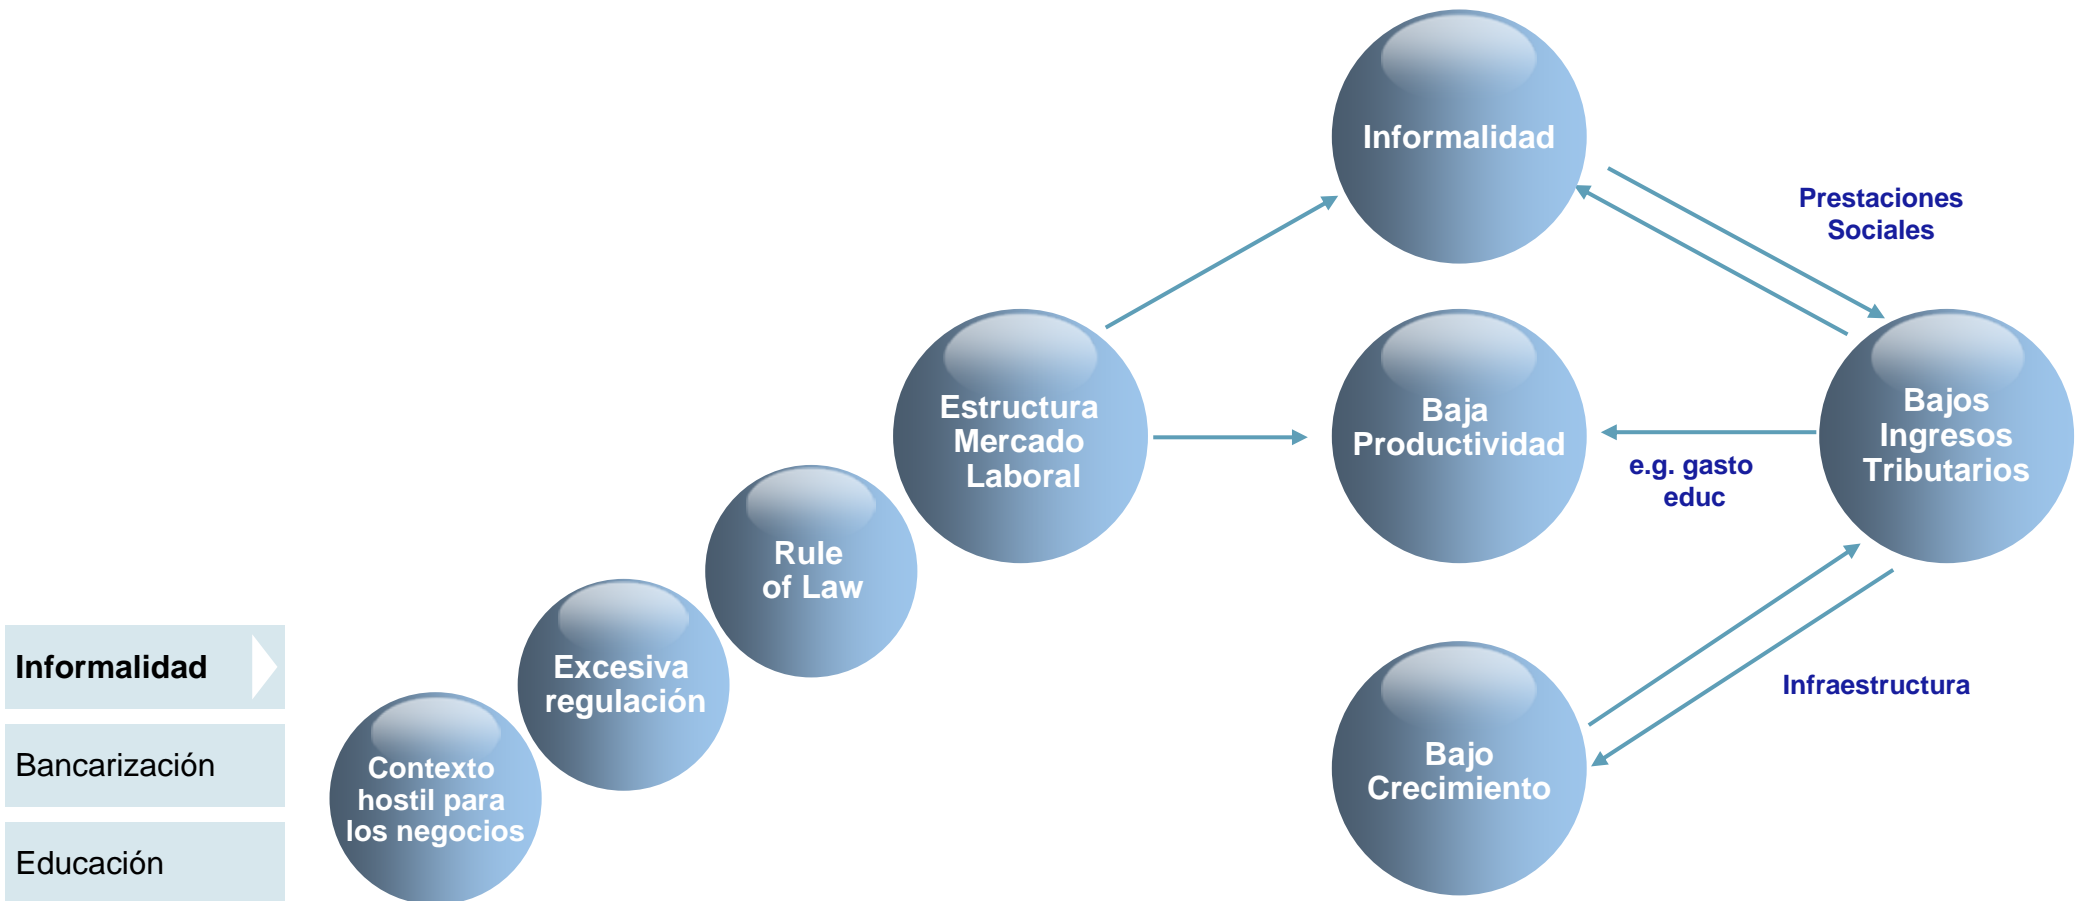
Informalidad

Bancarización

Educación

Contexto hostil para los negocios

Excesiva regulación

Rule of Law

Estructura Mercado Laboral

Informalidad

Baja Productividad

Bajo Crecimiento

Bajos Ingresos Tributarios

Prestaciones Sociales

e.g. gasto educ

Infraestructura